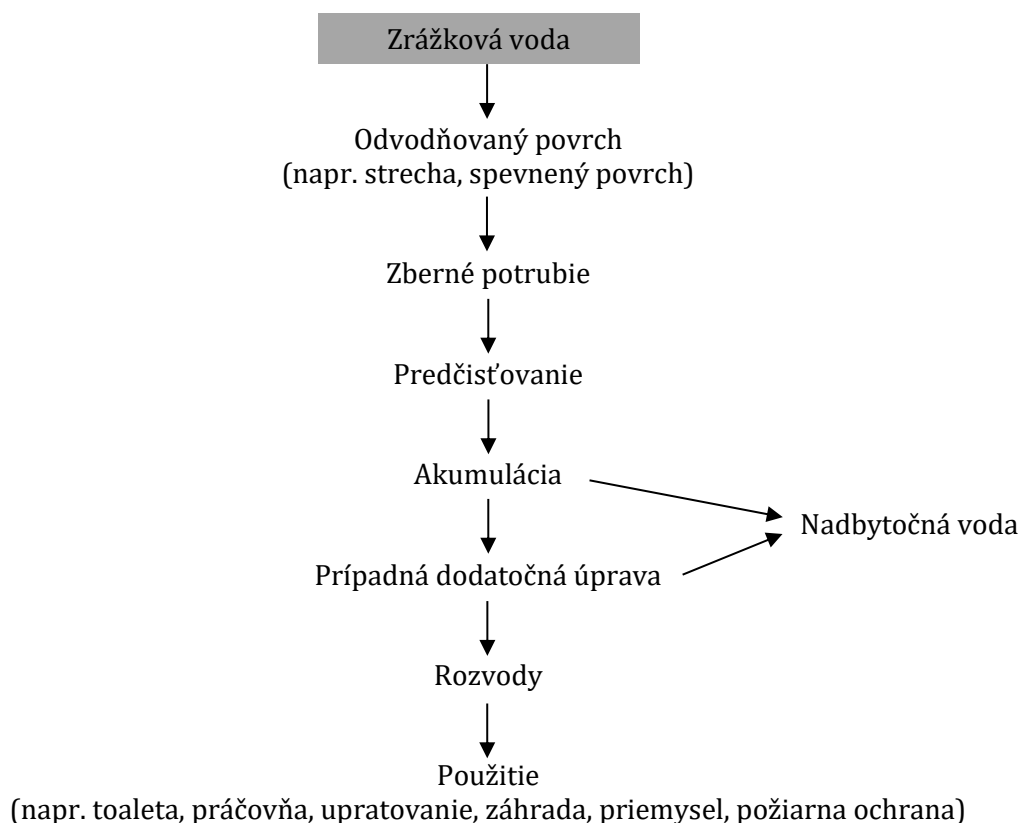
Zrážková voda

Odvodňovaný povrch
(napr. strecha, spevnený povrch)

Zberné potrubie

Predčisťovanie

Akumulácia

Nadbytočná voda

Prípadná dodatočná úprava

Rozvody

Použitie
(napr. toaleta, práčovňa, upratovanie, záhrada, priemysel, požiarna ochrana)